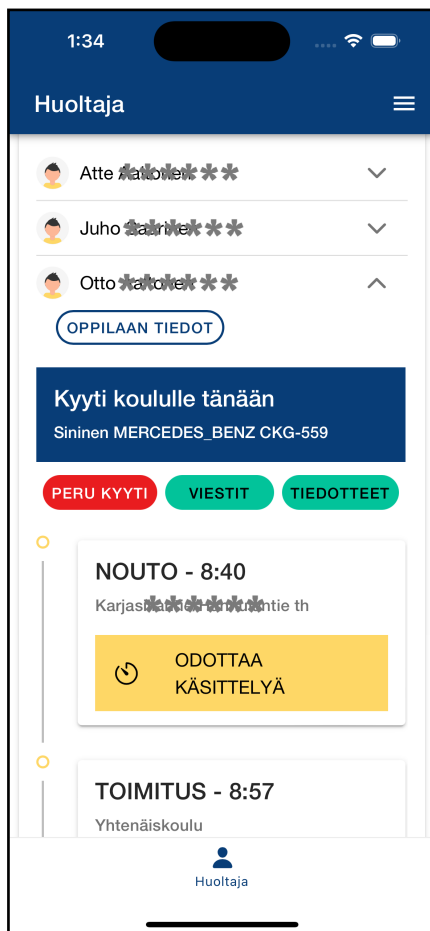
1:34

Huoltaja

Atte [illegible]

Juho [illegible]

Otto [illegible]

OPPILAAN TIEDOT

Kyyti koululle tänään

Sininen MERCEDES_BENZ CKG-559

PERU KYYTI

VIESTIT

TIEDOTTEET

NOUTO - 8:40

Karjas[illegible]tie th

ODOTTAA KÄSITTELYÄ

TOIMITUS - 8:57

Yhtenäiskoulu

Huoltaja